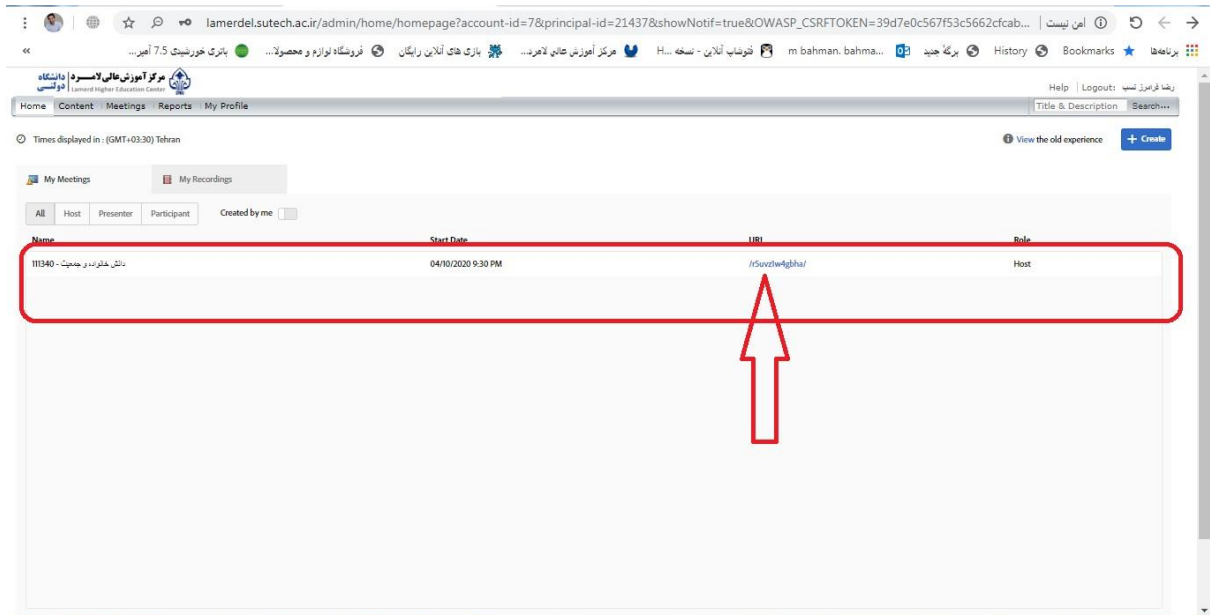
ناامن | lamerdel.sutech.ac.ir/admin/home/homepage?account-id=7&principal-id=21437&showNotif=true&OWASP_CSRFTOKEN=39d7e0c567f53c5662cfcab...

برنامه‌ها Bookmarks History برگهٔ جدید m bahman. bahma... فتوشاپ آنلاین - نسخه ...H مرکز آموزش عالی لامرد... بازی های آنلاین رایگان فروشگاه لوازم و محصولا... باتری خورشیدی 7.5 آمپر...

مرکز آموزش عالی لامرد | دانشگاه دولتی
Lamerd Higher Education Center

رضا قرامرز تسب :Logout | Help

Home | Content | Meetings | Reports | My Profile

Title & Description | Search...

Times displayed in : (GMT+03:30) Tehran

View the old experience

+ Create

My Meetings

My Recordings

All | Host | Presenter | Participant

Created by me

| Name | Start Date | URL | Role |
|---|---|---|---|
| دانش خانواده و جمعیت - 111340 | 04/10/2020 9:30 PM | /r5uvzlw4gbha/ | Host |